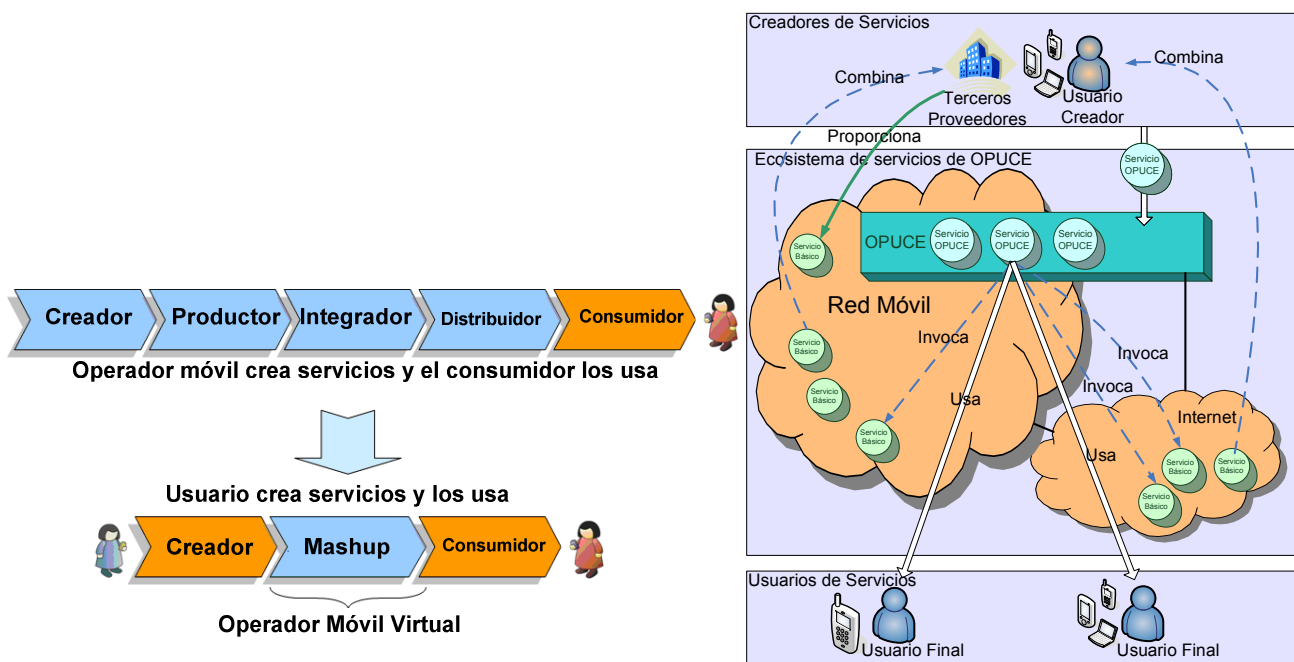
Creador
Productor
Integrador
Distribuidor
Consumidor

Operador móvil crea servicios y el consumidor los usa

Usuario crea servicios y los usa

Creador
Mashup
Consumidor

Operador Móvil Virtual

Creadores de Servicios

Combina
Terceros Proveedores
Usuario Creador
Combina
Proporciona

Ecosistema de servicios de OPUCE

Servicio OPUCE
OPUCE
Servicio OPUCE
Servicio OPUCE
Servicio OPUCE
Servicio Básico
Red Móvil
Servicio Básico
Invoca
Invoca
Servicio Básico
Invoca
Usa
Internet
Servicio Básico
Usa
Servicio Básico
Servicio Básico
Servicio Básico

Usuarios de Servicios

Usuario Final
Usuario Final